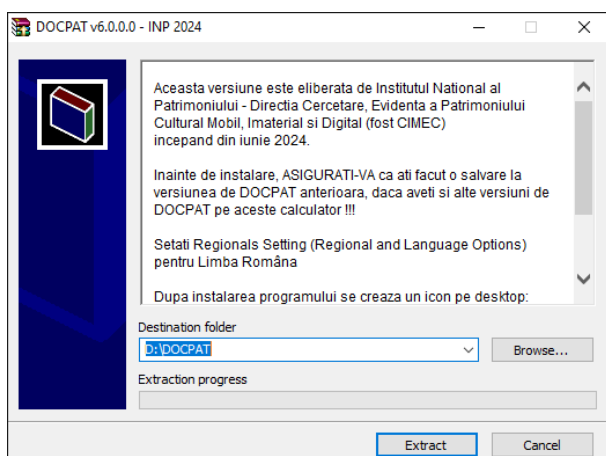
DOCPAT v6.0.0.0 - INP 2024

Aceasta versiune este eliberata de Institutul National al Patrimoniului - Directia Cercetare, Evidenta a Patrimoniului Cultural Mobil, Imaterial si Digital (fost CIMEC) incepand din iunie 2024.

Inainte de instalare, ASIGURATI-VA ca ati facut o salvare la versiunea de DOCPAT anterioara, daca aveti si alte versiuni de DOCPAT pe aceste calculator !!!

Setati Regionals Setting (Regional and Language Options) pentru Limba Româna

Dupa instalarea programului se creaza un icon pe desktop:

Destination folder

D:\DOCPAT

Browse...

Extraction progress

Extract

Cancel